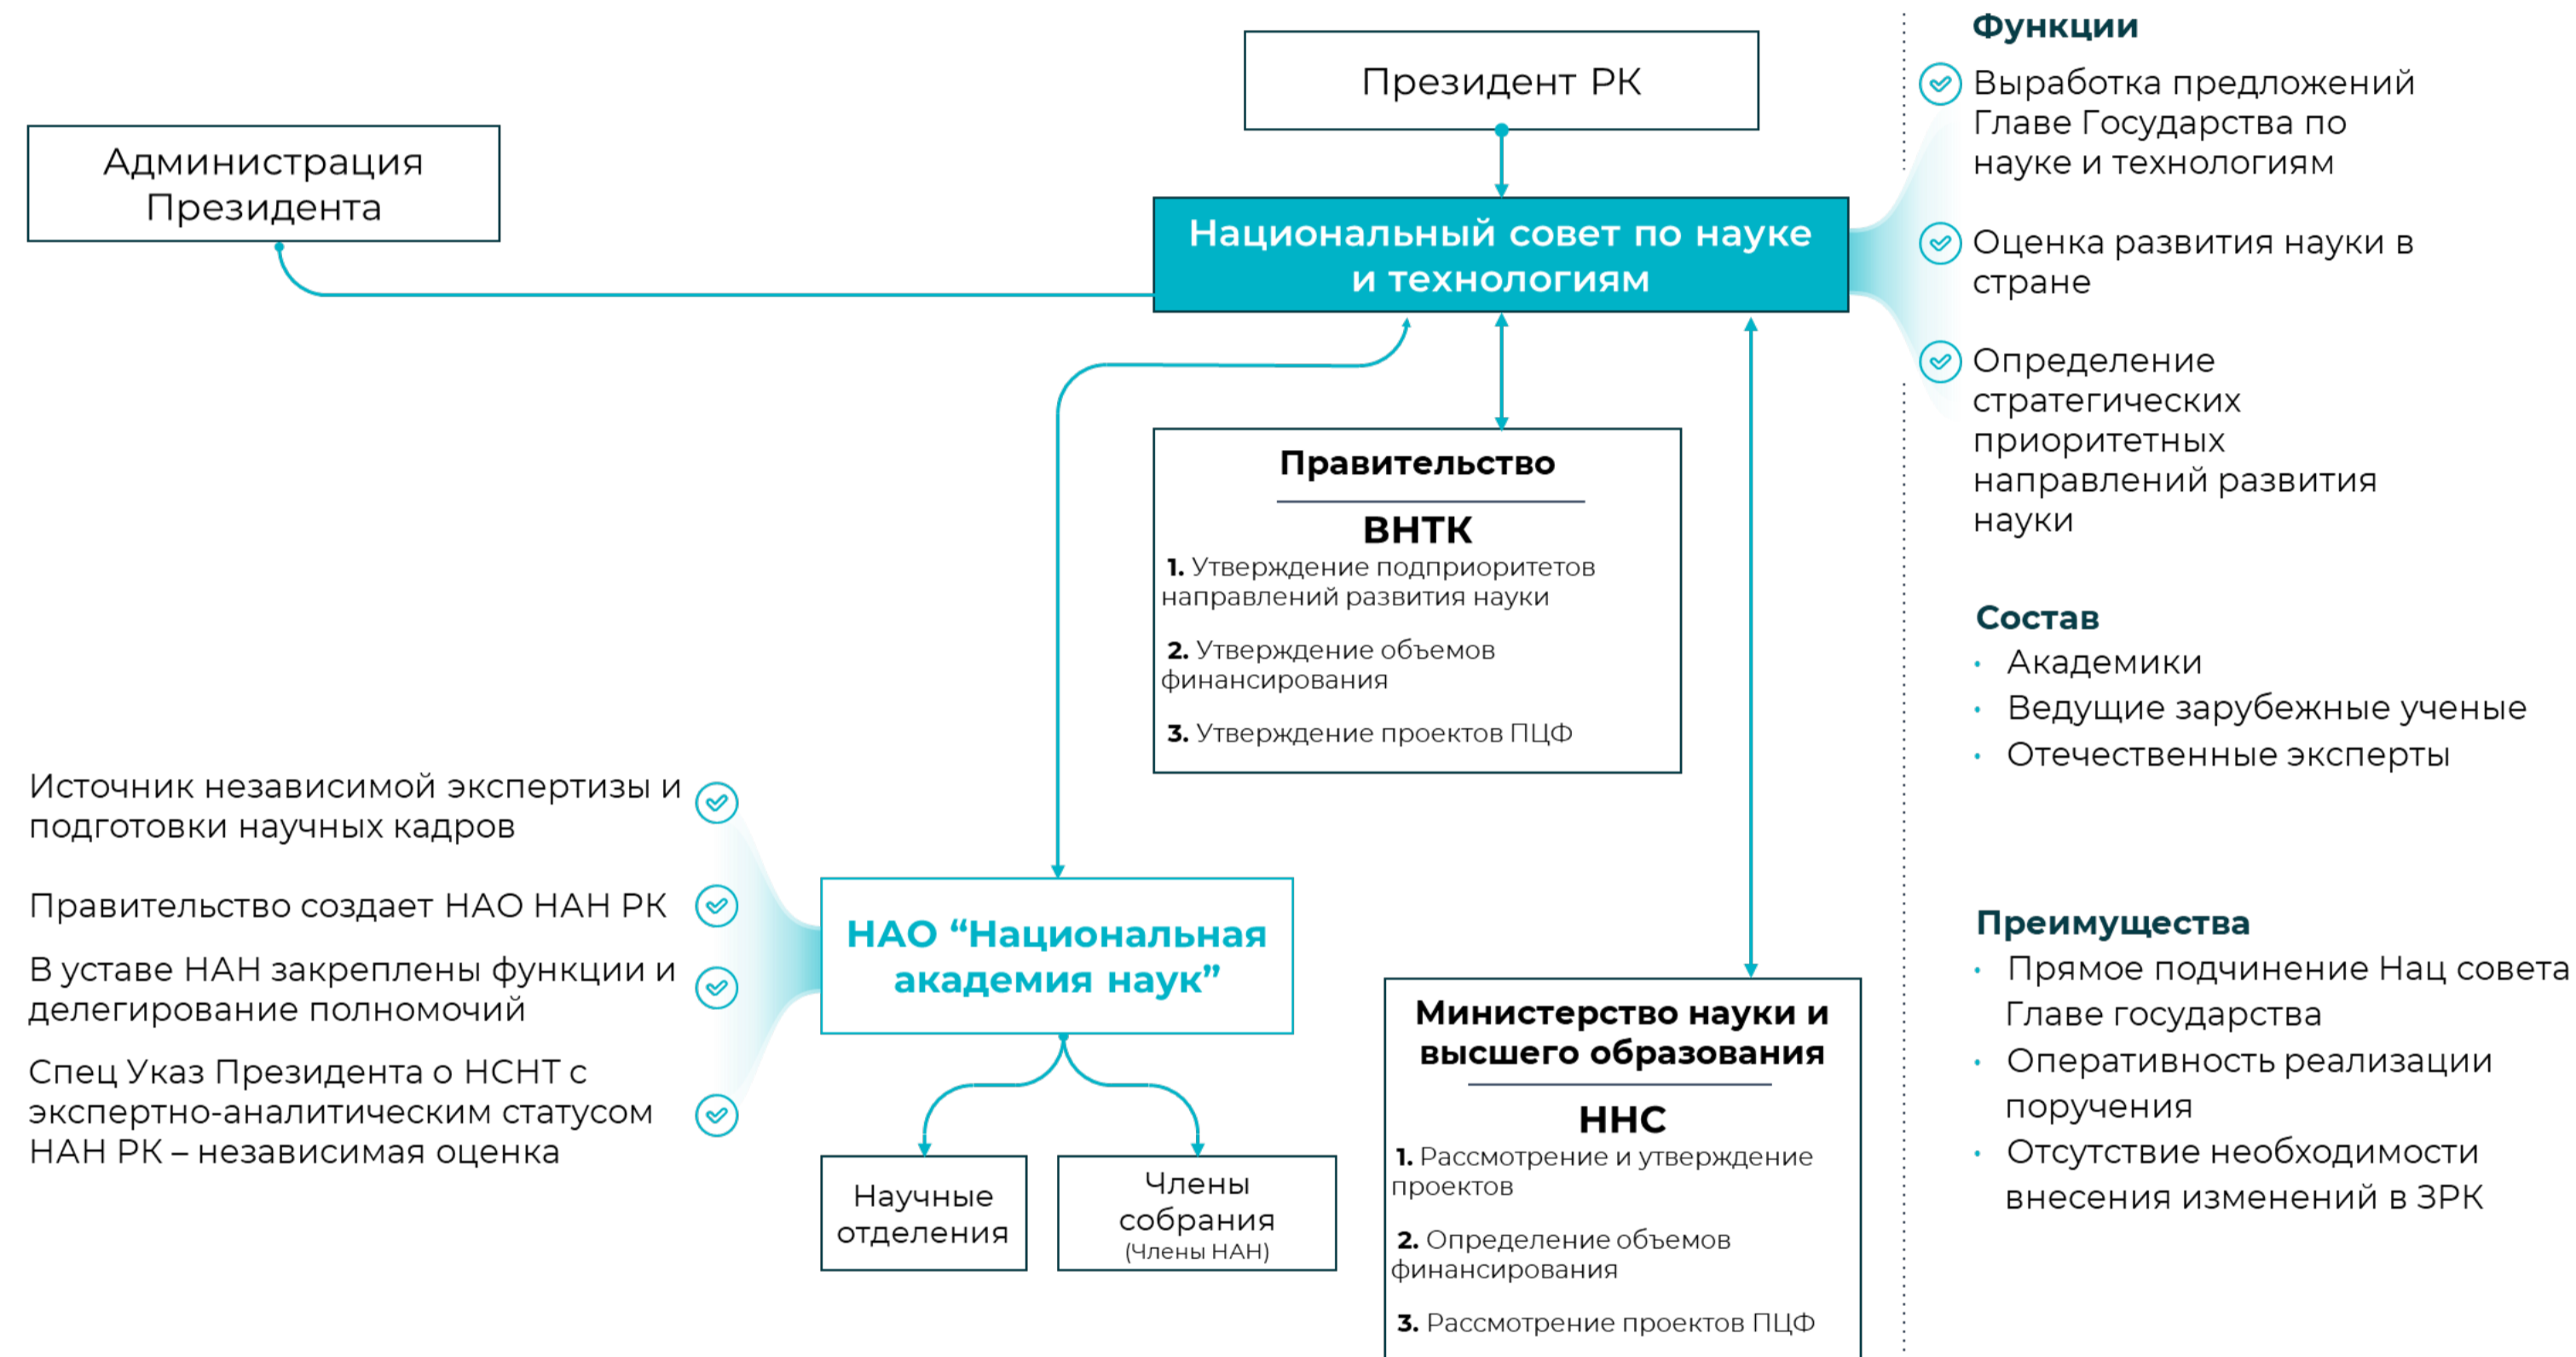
Президент РК

Администрация Президента

Национальный совет по науке и технологиям

Правительство

ВНТК

1. Утверждение подприоритетов направлений развития науки

2. Утверждение объемов финансирования

3. Утверждение проектов ПЦФ

Источник независимой экспертизы и подготовки научных кадров

Правительство создает НАО НАН РК

В уставе НАН закреплены функции и делегирование полномочий

Спец Указ Президента о НСНТ с экспертно-аналитическим статусом НАН РК – независимая оценка

НАО "Национальная академия наук"

Научные отделения

Члены собрания
(Члены НАН)

Министерство науки и высшего образования

ННС

1. Рассмотрение и утверждение проектов

2. Определение объемов финансирования

3. Рассмотрение проектов ПЦФ

Функции

Выработка предложений Главе Государства по науке и технологиям

Оценка развития науки в стране

Определение стратегических приоритетных направлений развития науки

Состав

• Академики
• Ведущие зарубежные ученые
• Отечественные эксперты

Преимущества

• Прямое подчинение Нац совета Главе государства
• Оперативность реализации поручения
• Отсутствие необходимости внесения изменений в ЗРК